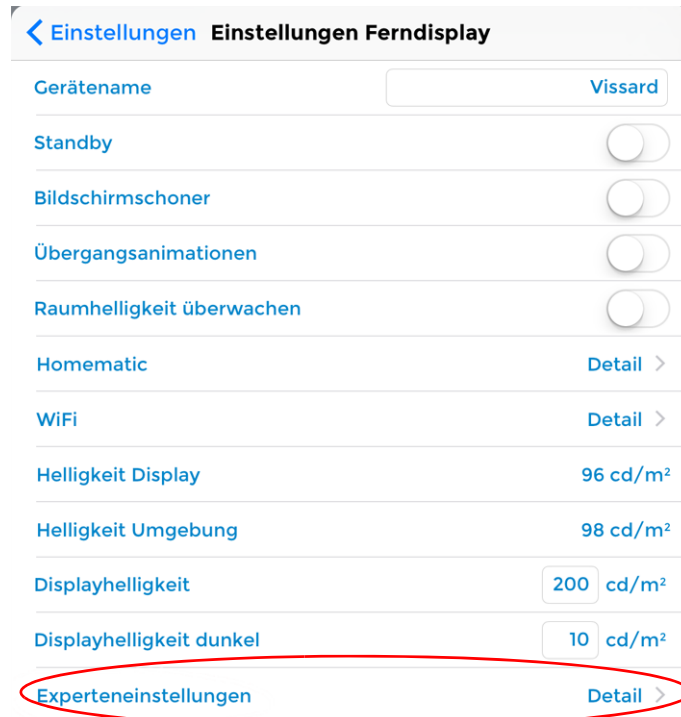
Einstellungen Einstellungen Ferndisplay

Gerätename Vissard

Standby

Bildschirmschoner

Übergangsanimationen

Raumhelligkeit überwachen

Homematic Detail

WiFi Detail

Helligkeit Display 96 cd/m²

Helligkeit Umgebung 98 cd/m²

Displayhelligkeit 200 cd/m²

Displayhelligkeit dunkel 10 cd/m²

Experteneinstellungen Detail